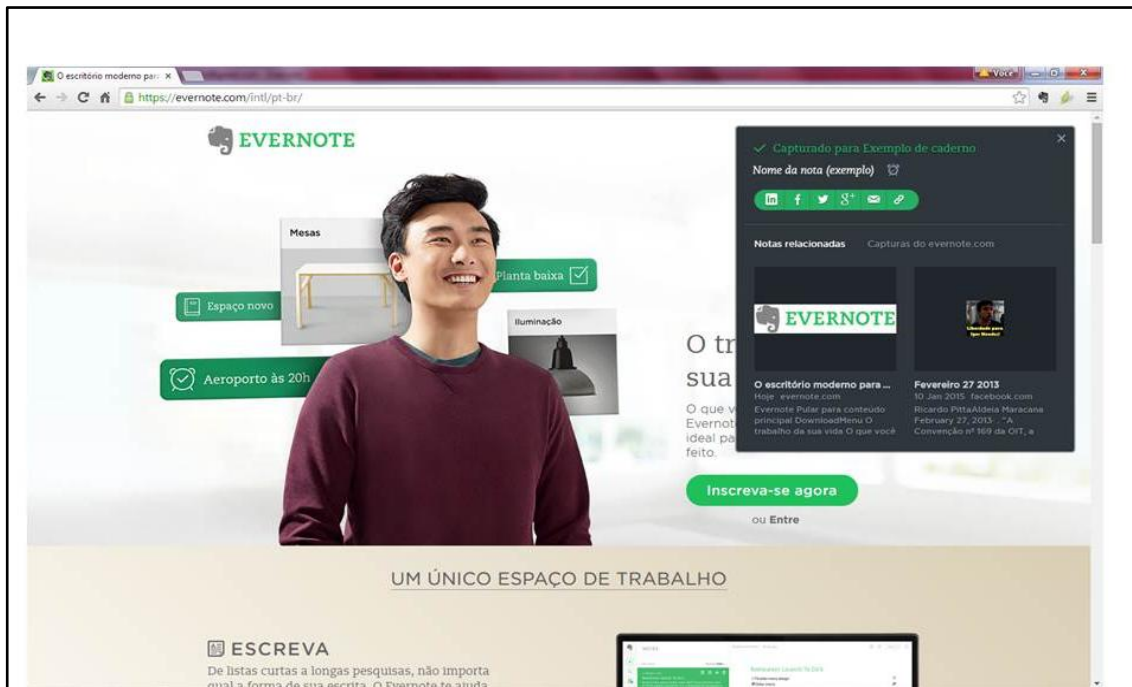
O escritório moderno para ×

Você

https://evernote.com/intl/pt-br/

EVERNOTE

Mesas

Planta baixa

Espaço novo

Iluminação

Aeroporto às 20h

O tr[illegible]
sua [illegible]

O que v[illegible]
Evernot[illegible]
ideal pa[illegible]
feito.

Inscreva-se agora

ou Entre

Capturado para Exemplo de caderno

Nome da nota (exemplo)

Notas relacionadas

Capturas do evernote.com

EVERNOTE

O escritório moderno para ...
Hoje evernote.com
Evernote Pular para conteúdo principal DownloadMenu O trabalho da sua vida O que você

Fevereiro 27 2013
10 Jan 2015 facebook.com
Ricardo PittaAldeia Maracana February 27, 2013 · "A Convenção nº 169 da OIT, a

UM ÚNICO ESPAÇO DE TRABALHO

ESCREVA

De listas curtas a longas pesquisas, não importa qual a forma de sua escrita. O Evernote te ajuda